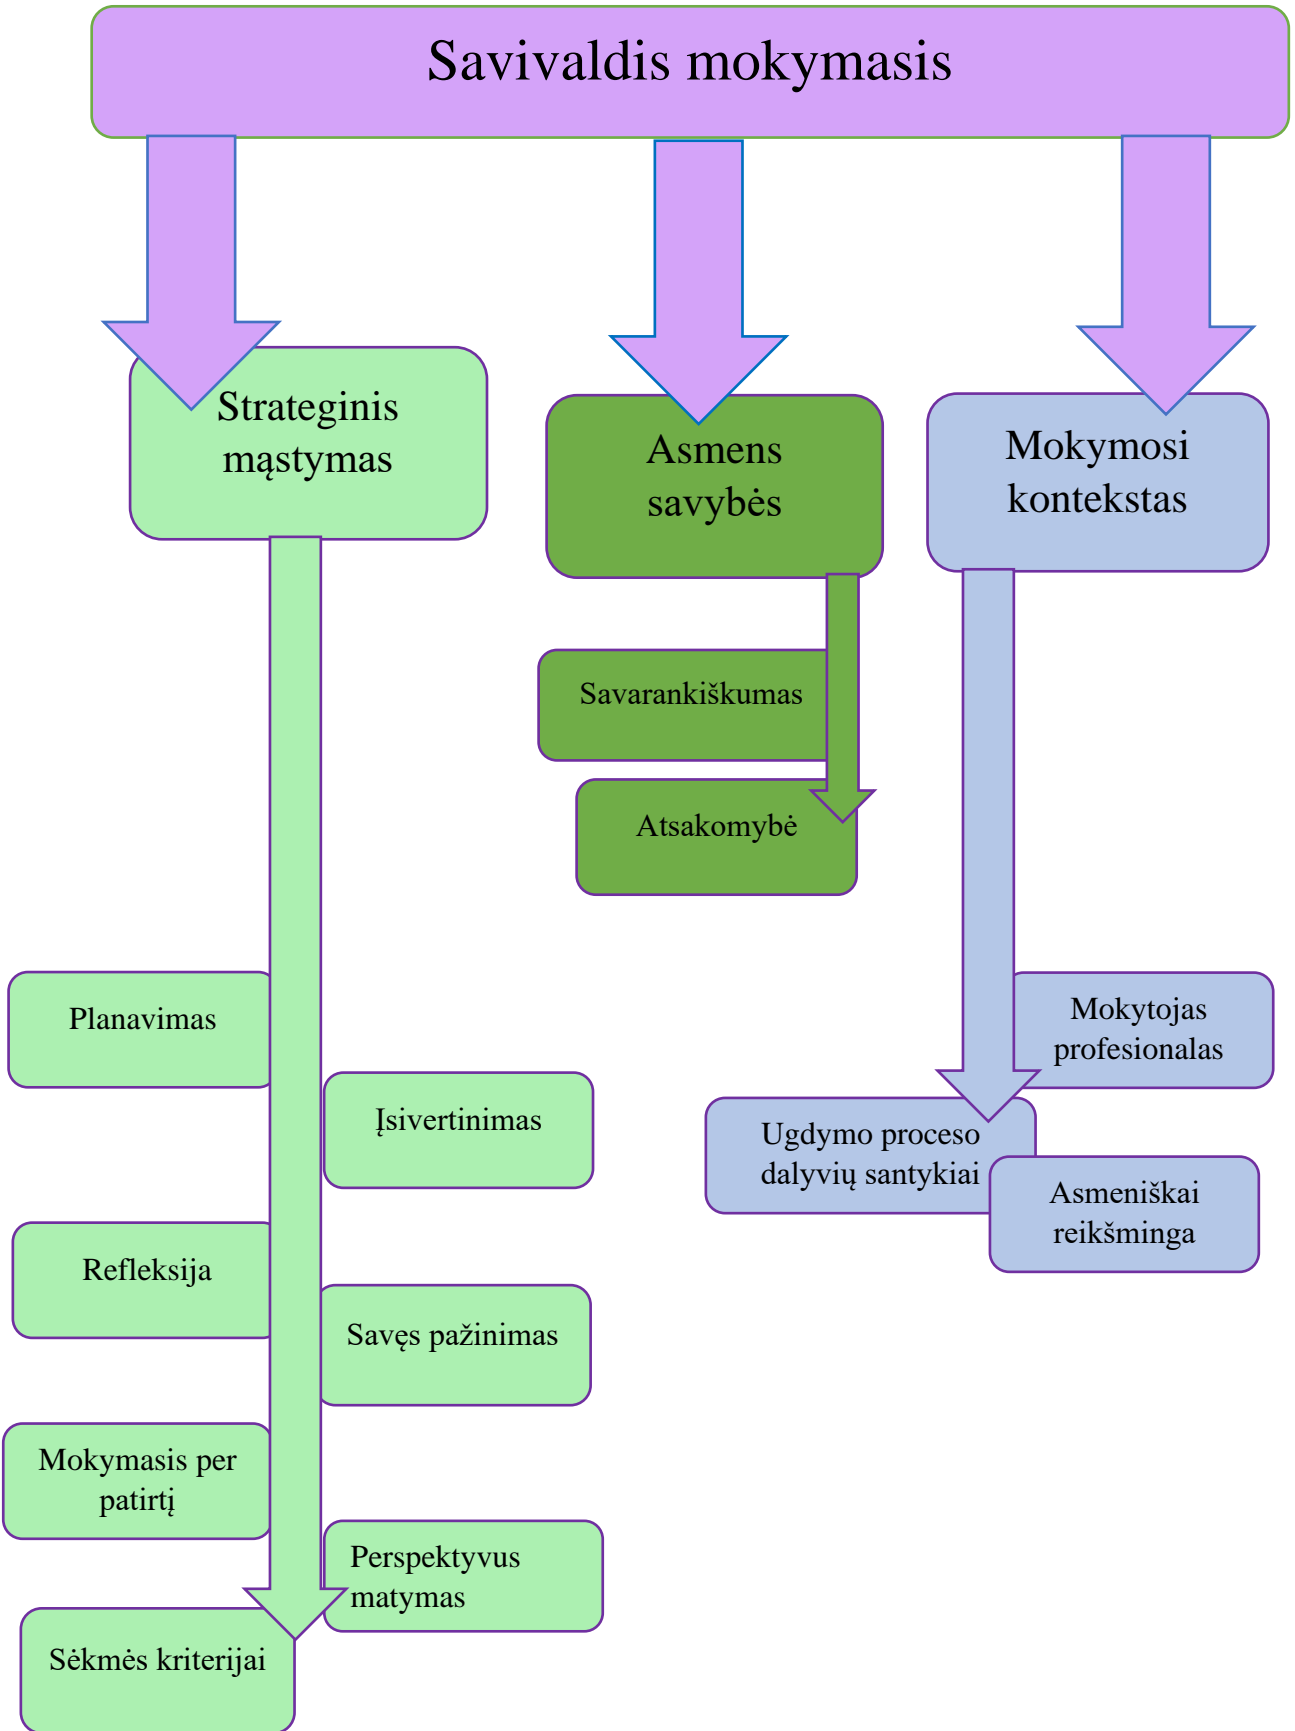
Savivaldis mokymasis

Strateginis mąstymas

Asmens savybės

Mokymosi kontekstas

Savarankiškumas

Atsakomybė

Planavimas

Įsivertinimas

Refleksija

Savęs pažinimas

Mokymasis per patirtį

Perspektyvus matymas

Sėkmės kriterijai

Mokytojas profesionalas

Ugdymo proceso dalyvių santykiai

Asmeniškai reikšminga